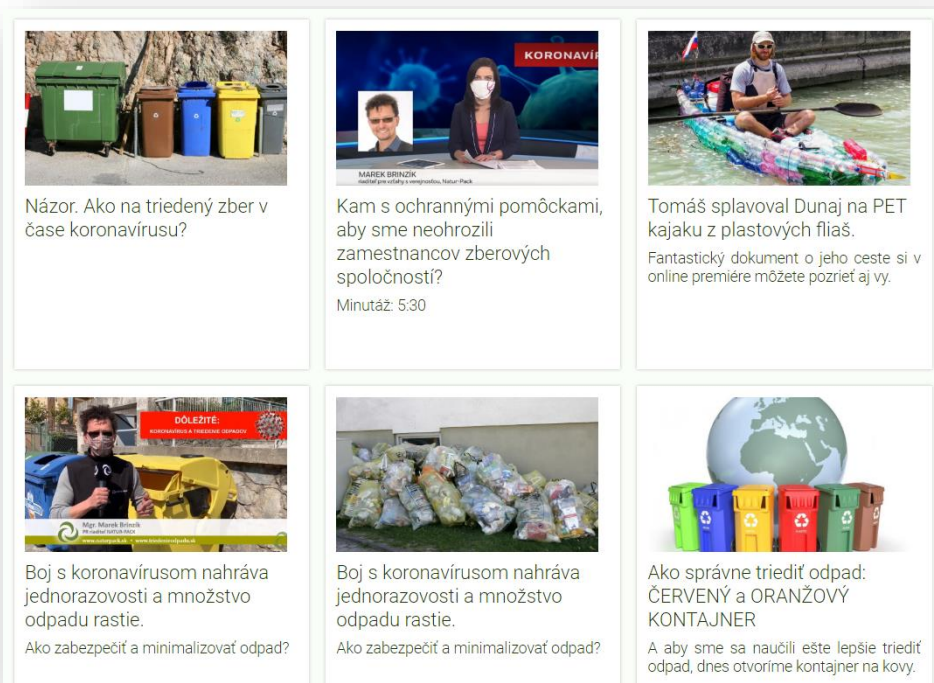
KORONAVÍ

MAREK BRINZÍK
riaditeľ pre vzťahy s verejnosťou, Natur-Pack

Názor. Ako na triedený zber v čase koronavírusu?

Kam s ochrannými pomôckami, aby sme neohrozili zamestnancov zberových spoločností?

Minutáž: 5:30

Tomáš splavoval Dunaj na PET kajaku z plastových fliaš.

Fantastický dokument o jeho ceste si v online premiére môžete pozrieť aj vy.

DÔLEŽITÉ:
KORONAVÍRUS A TRIEDENIE ODPADOV

Mgr. Marek Brinzík
PR riaditeľ NATUR-PACK
www.naturpack.sk • www.triedenieodpadu.sk

Boj s koronavírusom nahráva jednorazovosti a množstvo odpadu rastie.

Ako zabezpečiť a minimalizovať odpad?

Boj s koronavírusom nahráva jednorazovosti a množstvo odpadu rastie.

Ako zabezpečiť a minimalizovať odpad?

Ako správne triediť odpad: ČERVENÝ a ORANŽOVÝ KONTAJNER

A aby sme sa naučili ešte lepšie triediť odpad, dnes otvoríme kontajner na kovy.